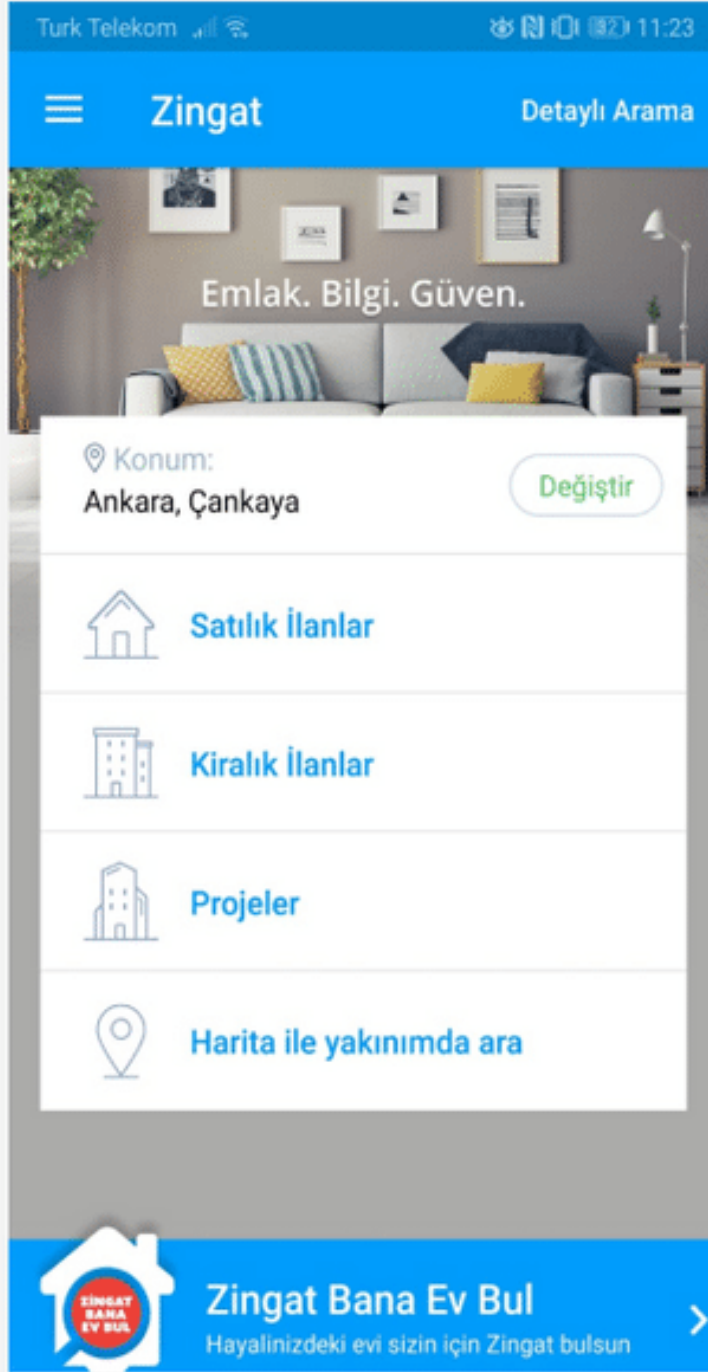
Turk Telekom 82 11:23

Zingat
Detaylı Arama

Emlak. Bilgi. Güven.

Konum:
Ankara, Çankaya
Değiştir

Satılık İlanlar

Kiralık İlanlar

Projeler

Harita ile yakınımda ara

ZINGAT BANA EV BUL

Zingat Bana Ev Bul
Hayalinizdeki evi sizin için Zingat bulsun